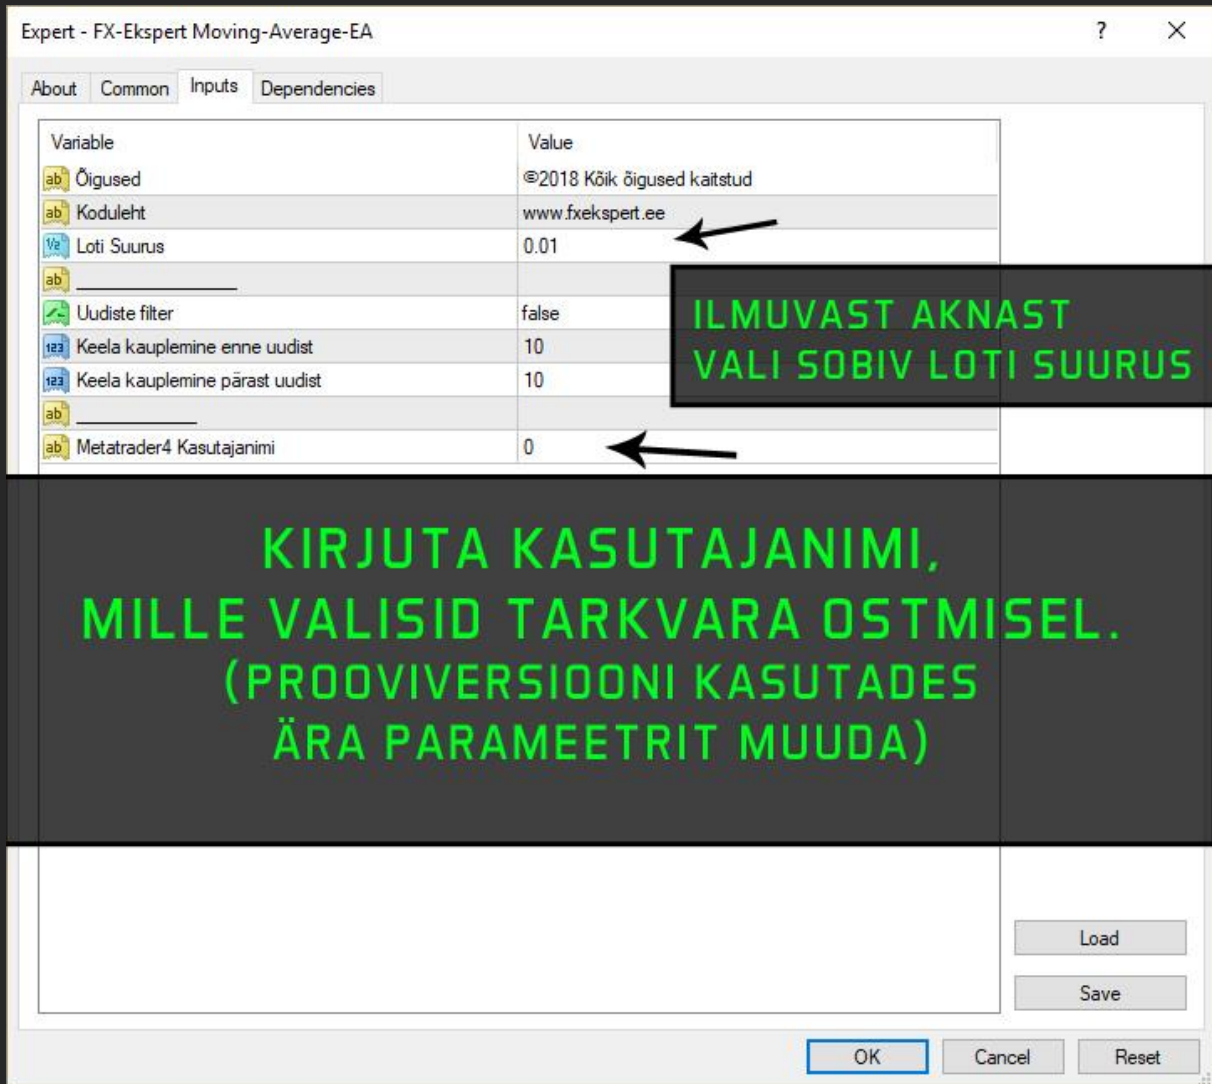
Expert - FX-Ekspert Moving-Average-EA

?

About Common Inputs Dependencies

| Variable | Value |
|---|---|
| Õigused | ©2018 Kõik õigused kaitstud |
| Koduleht | www.fxekspert.ee |
| Loti Suurus | 0.01 |
| ____________ | |
| Uudiste filter | false |
| Keela kauplemine enne uudist | 10 |
| Keela kauplemine pärast uudist | 10 |
| __________ | |
| Metatrader4 Kasutajanimi | 0 |

ILMUVAST AKNAST VALI SOBIV LOTI SUURUS

KIRJUTA KASUTAJANIMI, MILLE VALISID TARKVARA OSTMISEL. (PROOVIVERSIOONI KASUTADES ÄRA PARAMEETRIT MUUDA)

Load

Save

OK Cancel Reset